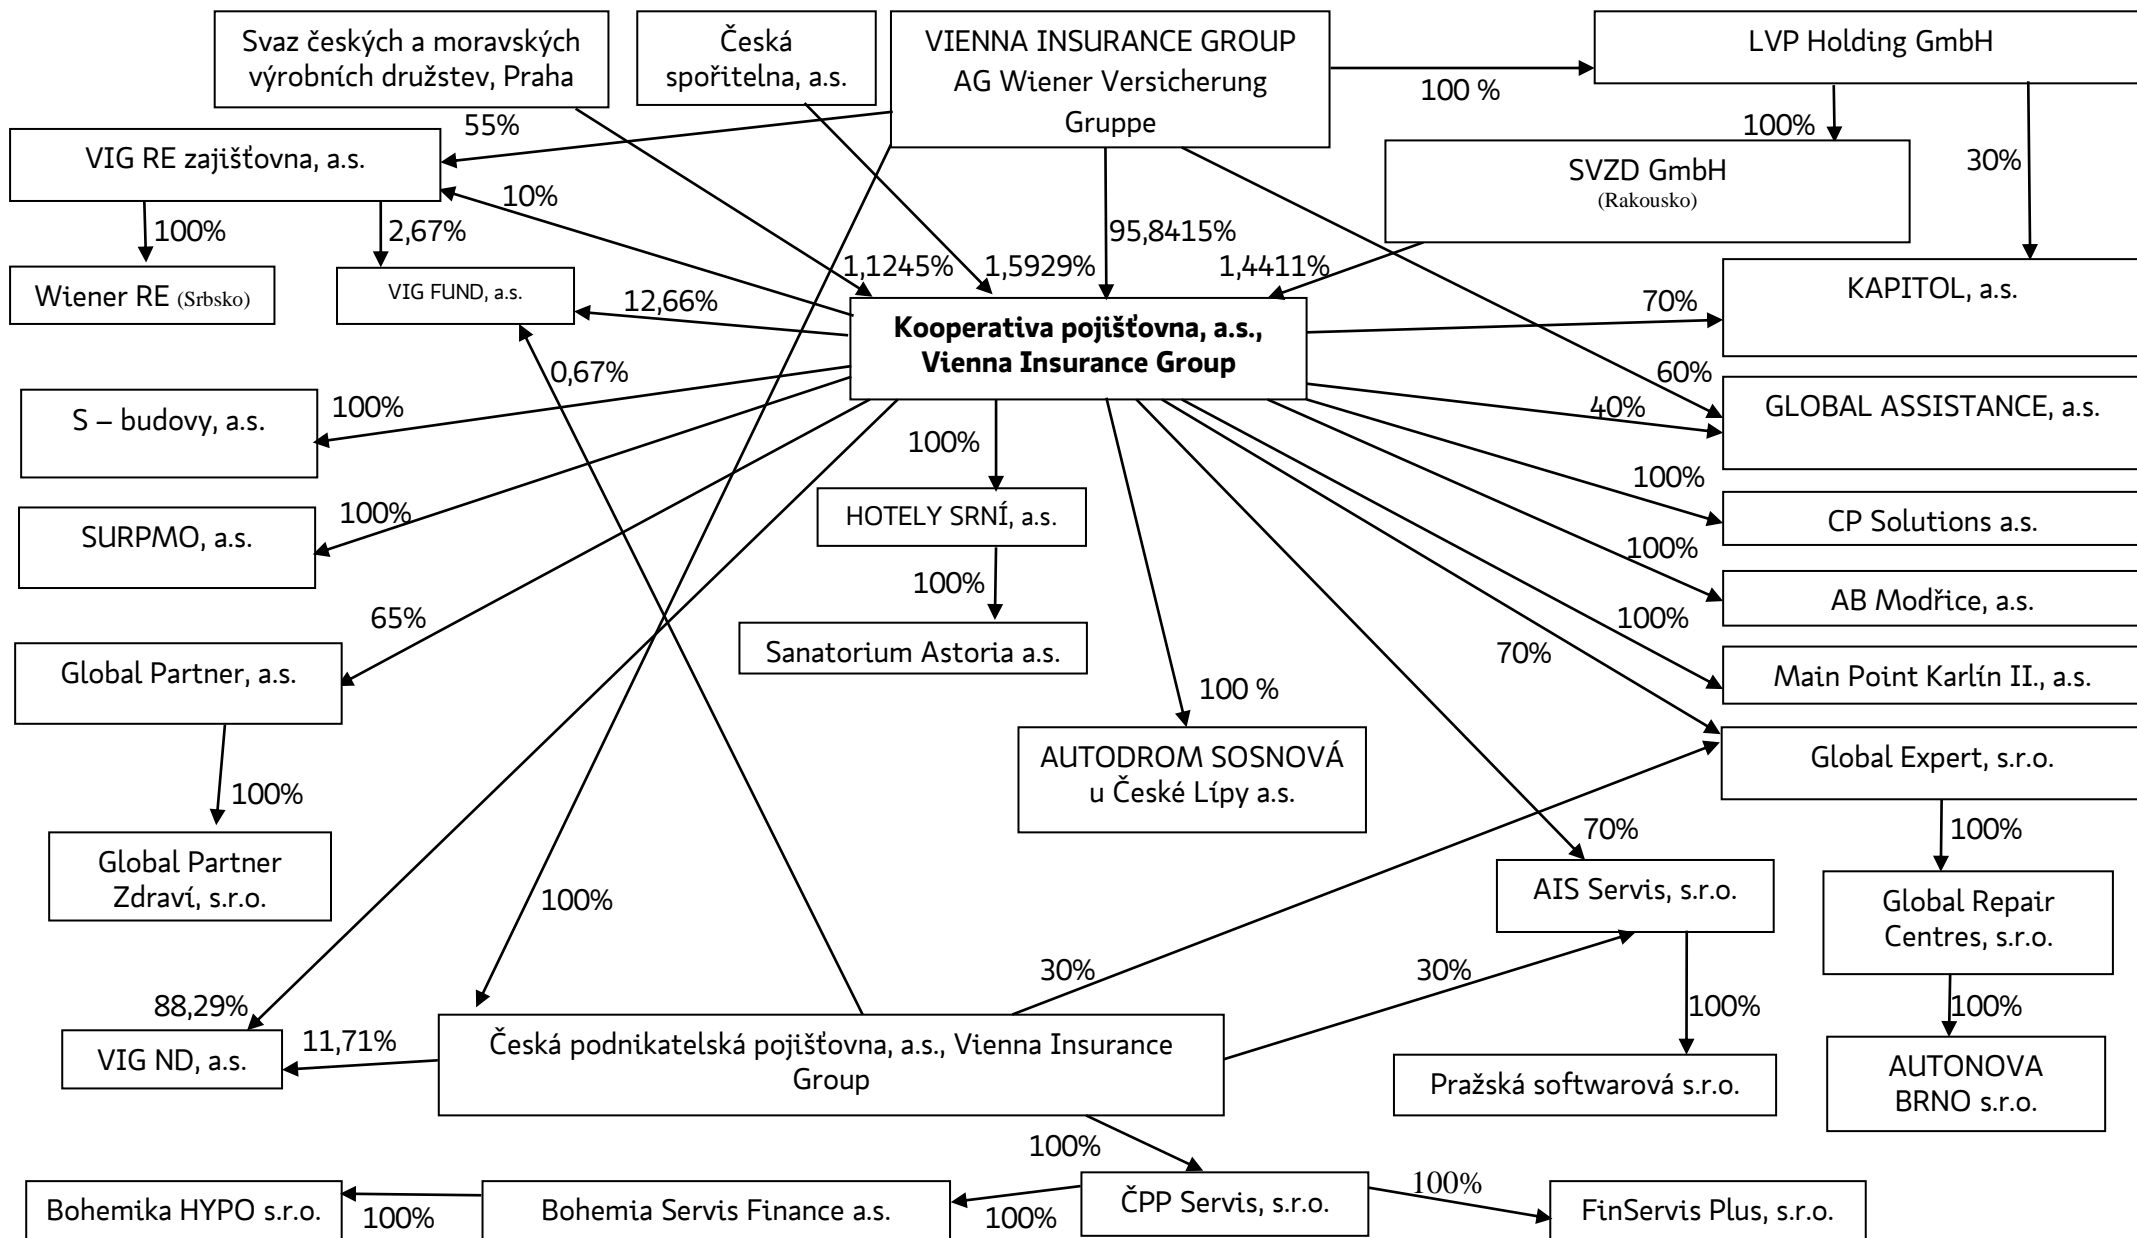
Svaz českých a moravských výrobních družstev, Praha

Česká spořitelna, a.s.

VIENNA INSURANCE GROUP AG Wiener Versicherung Gruppe

LVP Holding GmbH

100 %

100%

30%

SVZD GmbH
(Rakousko)

55%

VIG RE zajišťovna, a.s.

10%

100%

2,67%

Wiener RE (Srbsko)

VIG FUND, a.s.

1,1245%

1,5929%

95,8415%

1,4411%

12,66%

KAPITOL, a.s.

70%

Kooperativa pojišťovna, a.s., Vienna Insurance Group

0,67%

60%

GLOBAL ASSISTANCE, a.s.

40%

S – budovy, a.s.

100%

100%

HOTELY SRNÍ, a.s.

100%

CP Solutions a.s.

SURPMO, a.s.

100%

100%

100%

AB Modřice, a.s.

Sanatorium Astoria a.s.

100%

65%

70%

Global Partner, a.s.

Main Point Karlín II., a.s.

100 %

AUTODROM SOSNOVÁ u České Lípy a.s.

Global Expert, s.r.o.

100%

100%

Global Partner Zdraví, s.r.o.

70%

AIS Servis, s.r.o.

Global Repair Centres, s.r.o.

100%

30%

30%

100%

100%

88,29%

VIG ND, a.s.

11,71%

Česká podnikatelská pojišťovna, a.s., Vienna Insurance Group

Pražská softwarová s.r.o.

AUTONOVA BRNO s.r.o.

100%

100%

Bohemika HYPO s.r.o.

100%

Bohemia Servis Finance a.s.

100%

ČPP Servis, s.r.o.

FinServis Plus, s.r.o.